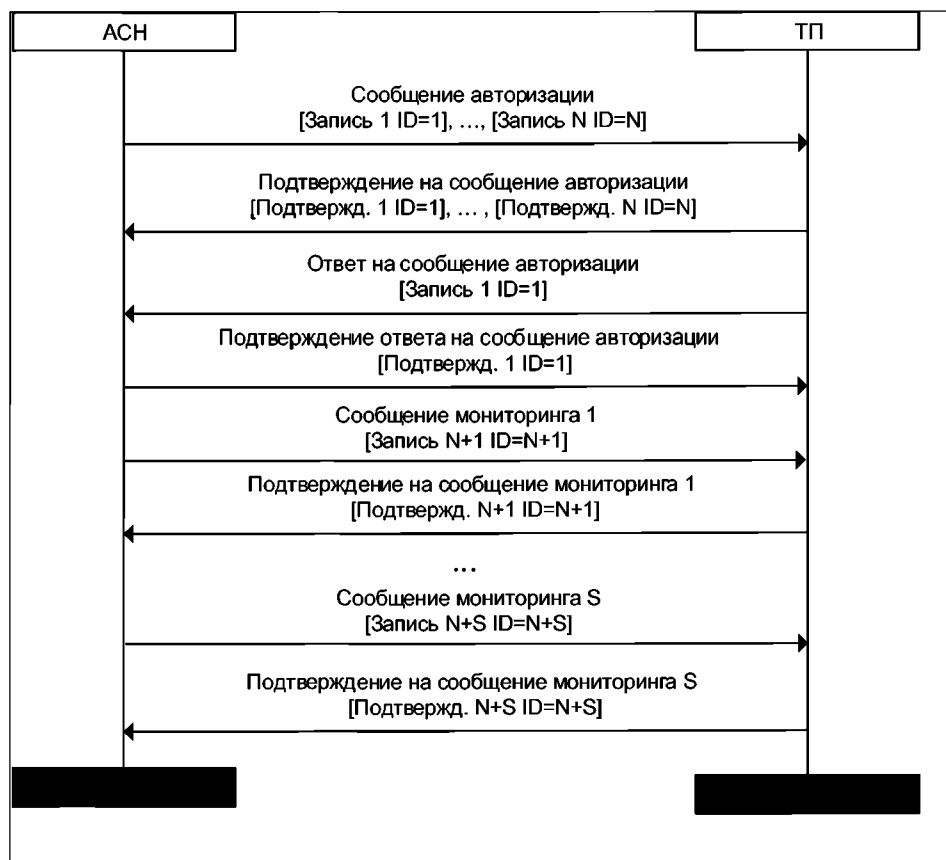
АСН

ТП

Сообщение авторизации
[Запись 1 ID=1], ..., [Запись N ID=N]

Подтверждение на сообщение авторизации
[Подтвержд. 1 ID=1], ... , [Подтвержд. N ID=N]

Ответ на сообщение авторизации
[Запись 1 ID=1]

Подтверждение ответа на сообщение авторизации
[Подтвержд. 1 ID=1]

Сообщение мониторинга 1
[Запись N+1 ID=N+1]

Подтверждение на сообщение мониторинга 1
[Подтвержд. N+1 ID=N+1]

...

Сообщение мониторинга S
[Запись N+S ID=N+S]

Подтверждение на сообщение мониторинга S
[Подтвержд. N+S ID=N+S]